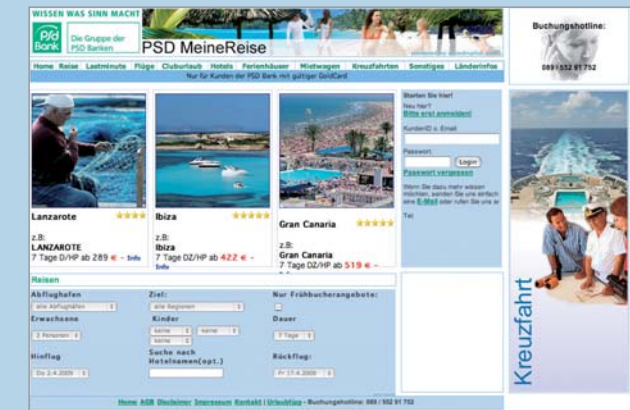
WISSEN WAS SINN MACHT

PSD Bank Die Gruppe der PSD Banken

PSD MeineReise

Buchungshotline:
089 / 552 91 752

Home Reise Lastminute Flüge Cluburlaub Hotels Ferienhäuser Mietwagen Kreuzfahrten Sonstiges Länderinfos

Nur für Kunden der PSD Bank mit gültiger GoldCard

Starten Sie hier!

Neu hier?
Bitte erst anmelden!

KundenID o. Email

Passwort:

Login

Passwort vergessen

Wenn Sie dazu mehr wissen möchten, senden Sie uns einfach eine E-Mail oder rufen Sie uns an

Tel

Lanzarote

z.B:
LANZAROTE
7 Tage D/HP ab 289 € - Info

Ibiza

z.B:
Ibiza
7 Tage DZ/HP ab 422 € - Info

Gran Canaria

z.B:
Gran Canaria
7 Tage DZ/HP ab 519 € -

Reisen

Abflughafen
alle Abflughäfen

Ziel:
alle Regionen

Nur Frühbucherangebote:

Erwachsene
2 Personen

Kinder
keine
keine
keine

Dauer
7 Tage

Hinflug
Do 2.4.2009

Suche nach Hotelnamen(opt.)

Rückflug:
Fr 17.4.2009

Kreuzfahrt

Home AGB Disclaimer Impressum Kontakt | Urlaubtipp - Buchungshotline: 089 / 552 91 752